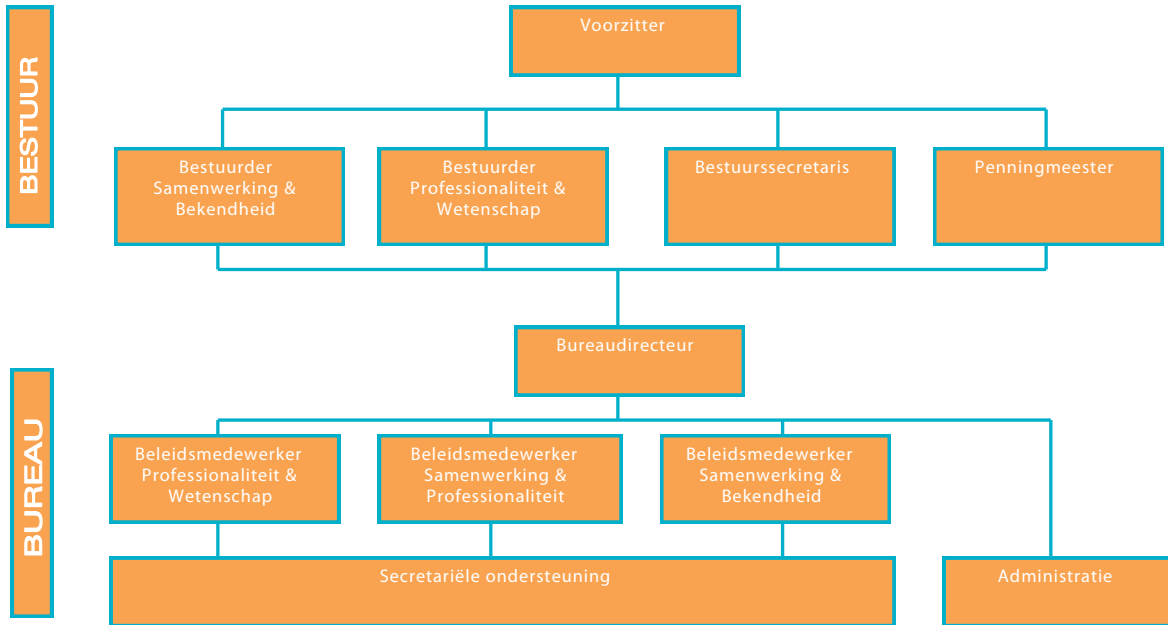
BESTUUR

Voorzitter

Bestuurder Samenwerking & Bekendheid

Bestuurder Professionaliteit & Wetenschap

Bestuurssecretaris

Penningmeester

BUREAU

Bureaudirecteur

Beleidsmedewerker Professionaliteit & Wetenschap

Beleidsmedewerker Samenwerking & Professionaliteit

Beleidsmedewerker Samenwerking & Bekendheid

Secretariële ondersteuning

Administratie